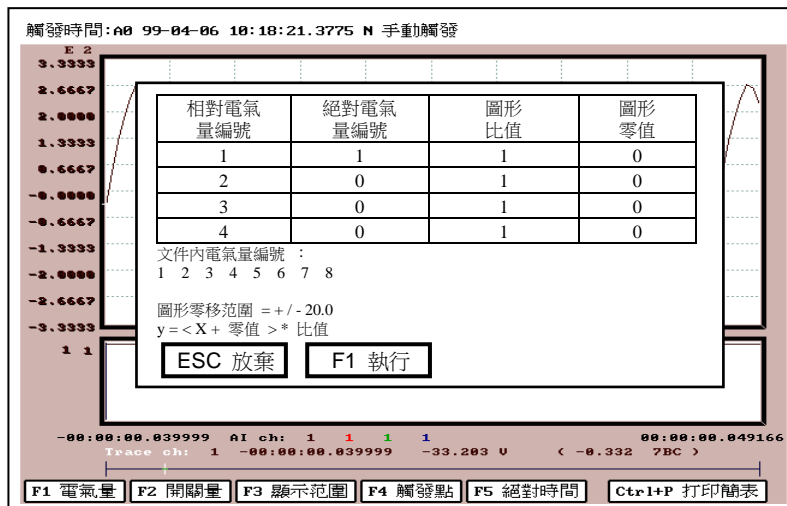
觸發時間:A0 99-04-06 10:18:21.3775 N 手動觸發

E 2
3.3333
2.6667
2.0000
1.3333
0.6667
-0.0000
-0.6667
-1.3333
-2.0000
-2.6667
-3.3333

| 相對電氣量編號 | 絕對電氣量編號 | 圖形比值 | 圖形零值 |
|---|---|---|---|
| 1 | 1 | 1 | 0 |
| 2 | 0 | 1 | 0 |
| 3 | 0 | 1 | 0 |
| 4 | 0 | 1 | 0 |

文件內電氣量編號 ：
1 2 3 4 5 6 7 8

圖形零移范圍 = + / - 20.0
y = < X + 零值 > * 比值

ESC 放棄 F1 執行

1 1

-00:00:00.039999 AI ch: 1 1 1 1 00:00:00.049166
Trace ch: 1 -00:00:00.039999 -33.203 V ( -0.332 7BC )

F1 電氣量 F2 開關量 F3 顯示范圍 F4 觸發點 F5 絕對時間 Ctrl+P 打印簡表